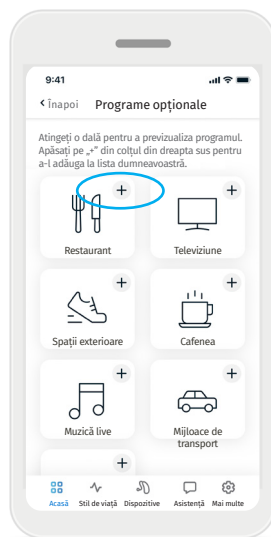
9:41

< Înapoi Programe opționale

Atingeți o dală pentru a previzualiza programul. Apăsați pe „+" din colțul din dreapta sus pentru a-l adăuga la lista dumneavoastră.

+
Restaurant

+
Televiziune

+
Spații exterioare

+
Cafenea

+
Muzică live

+
Mijloace de transport

+

Acasă Stil de viață Dispozitive Asistență Mai multe